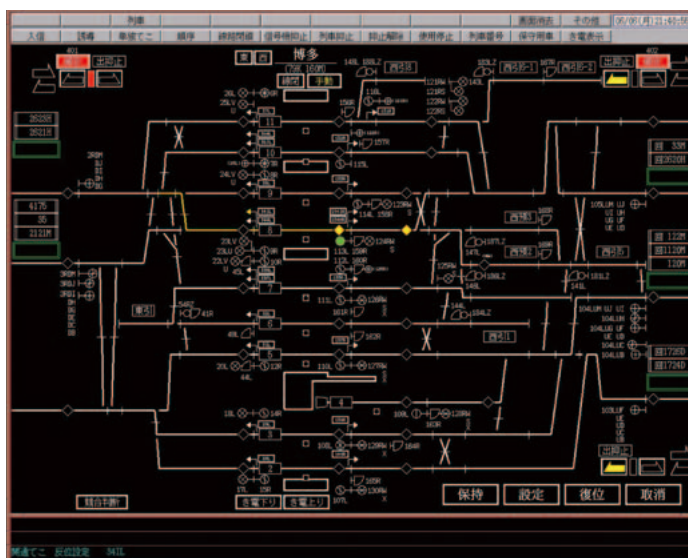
列車 画面表示 その他

入信 誘導 単独てこ 順序 線路閉鎖 信号機抑止 列車抑止 抑止解除 使用停止 列車番号 保守用車 き電表示

401 出発止 402

博多

東 西

2628M
2621M

4175
35
2121M

西引上 西引上1 西引上2 西引上3 西引上4

11 10 9 8 7 6 5 4 3 2 1

153R 113L 115L 114L 119R 124R 117R 143L 141L 145L 118L 141R 123R 125R 126R

東引 南引1 南引2

105LUM 104LUM 104LUG 104LUC 104LUB 103LUF

33M 3520M
123M 1120M 120M
1720D 1724D

着台判断 き電下り き電上り

出発止

保持 設定 復位 取消

単線てこ 反位設定 34L